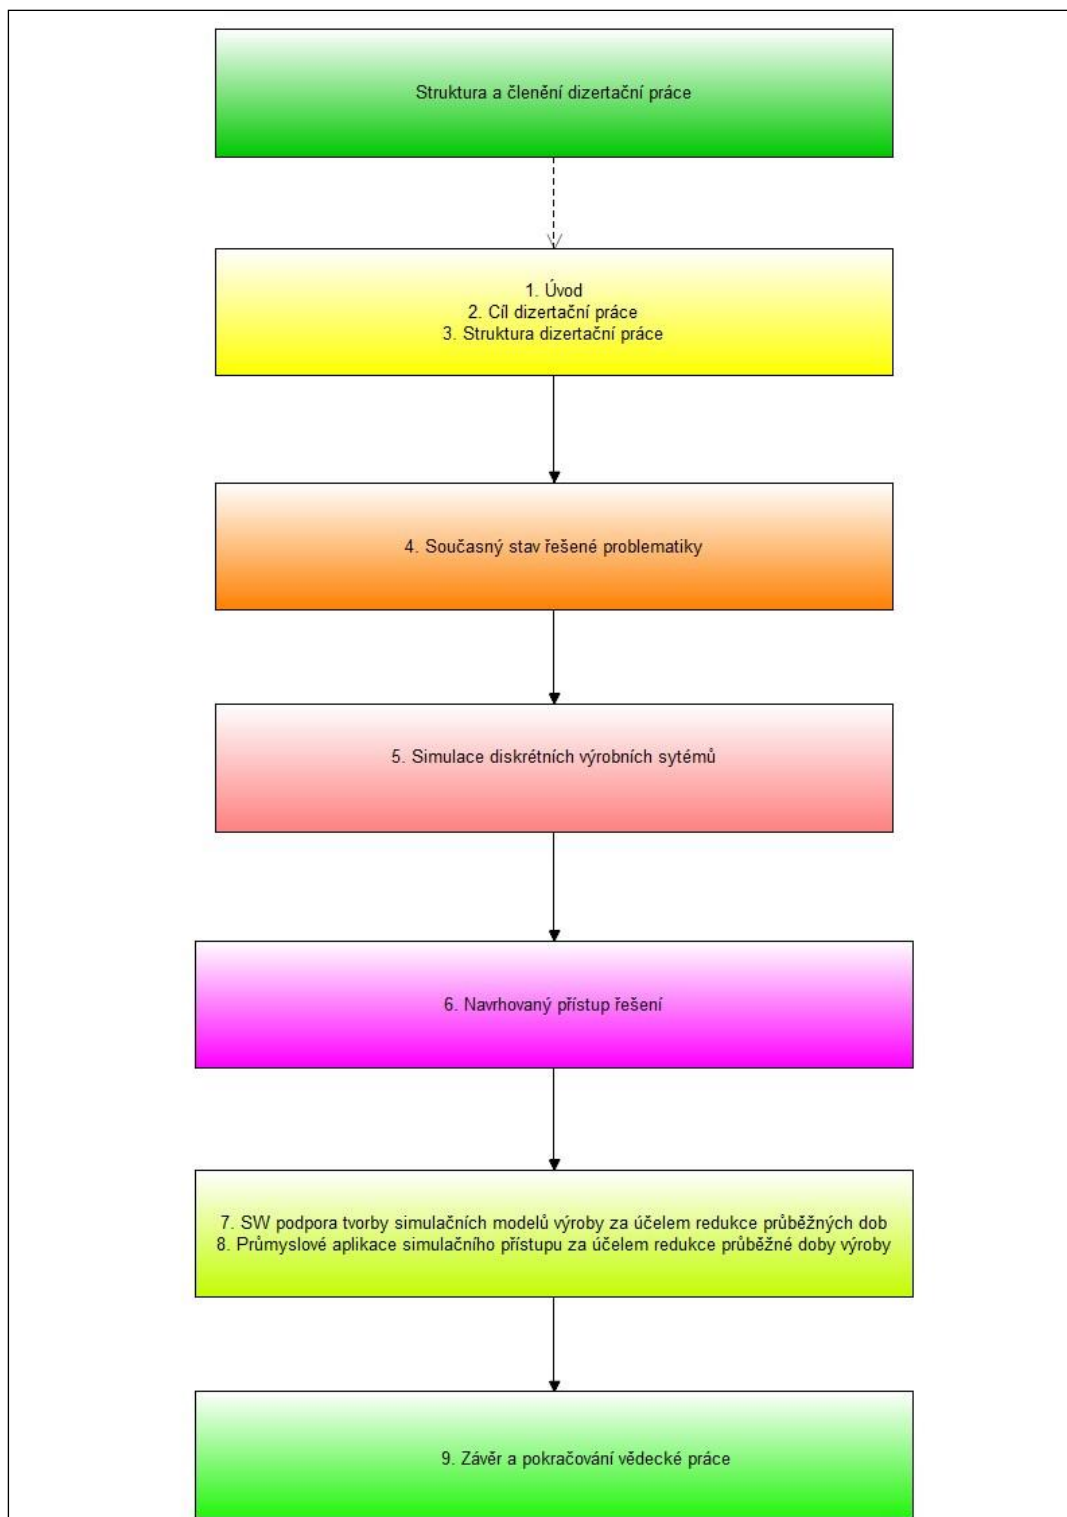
Struktura a členění dizertační práce

1. Úvod
2. Cíl dizertační práce
3. Struktura dizertační práce

4. Současný stav řešené problematiky

5. Simulace diskrétních výrobních sytémů

6. Navrhovaný přístup řešení

7. SW podpora tvorby simulačních modelů výroby za účelem redukce průběžných dob
8. Průmyslové aplikace simulačního přístupu za účelem redukce průběžné doby výroby

9. Závěr a pokračování vědecké práce